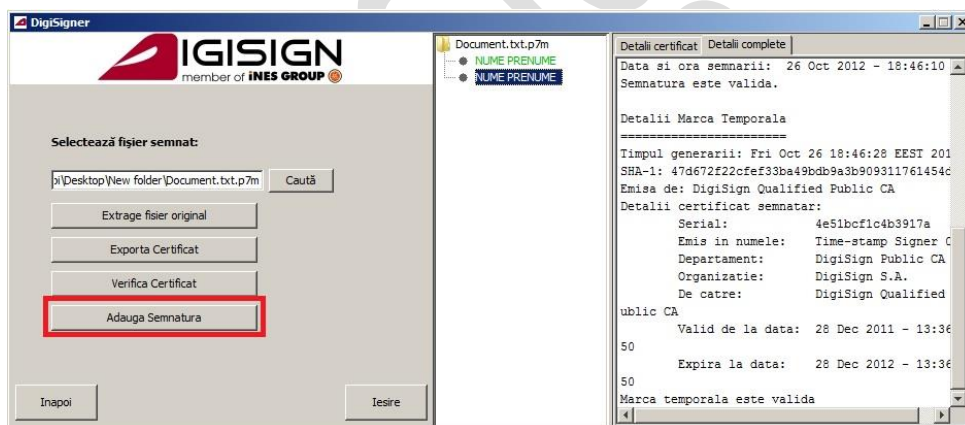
DigiSigner

IGISIGN
member of iNES GROUP

Selectează fişier semnat:

ɔi\Desktop\New folder\Document.txt.p7m

Caută

Extrage fisier original

Exporta Certificat

Verifica Certificat

Adauga Semnatura

Inapoi

Iesire

Document.txt.p7m
NUME PRENUME
NUME PRENUME

Detalii certificat
Detalii complete

Data si ora semnarii: 26 Oct 2012 - 18:46:10
Semnatura este valida.

Detalii Marca Temporala
=======================
Timpul generarii: Fri Oct 26 18:46:28 EEST 201
SHA-1: 47d672f22cfef33ba49bdb9a3b909311761454c
Emisa de: DigiSign Qualified Public CA
Detalii certificat semnatar:
Serial: 4e51bcf1c4b3917a
Emis in numele: Time-stamp Signer C
Departament: DigiSign Public CA
Organizatie: DigiSign S.A.
De catre: DigiSign Qualified
ublic CA
Valid de la data: 28 Dec 2011 - 13:36
50
Expira la data: 28 Dec 2012 - 13:36
50
Marca temporala este valida